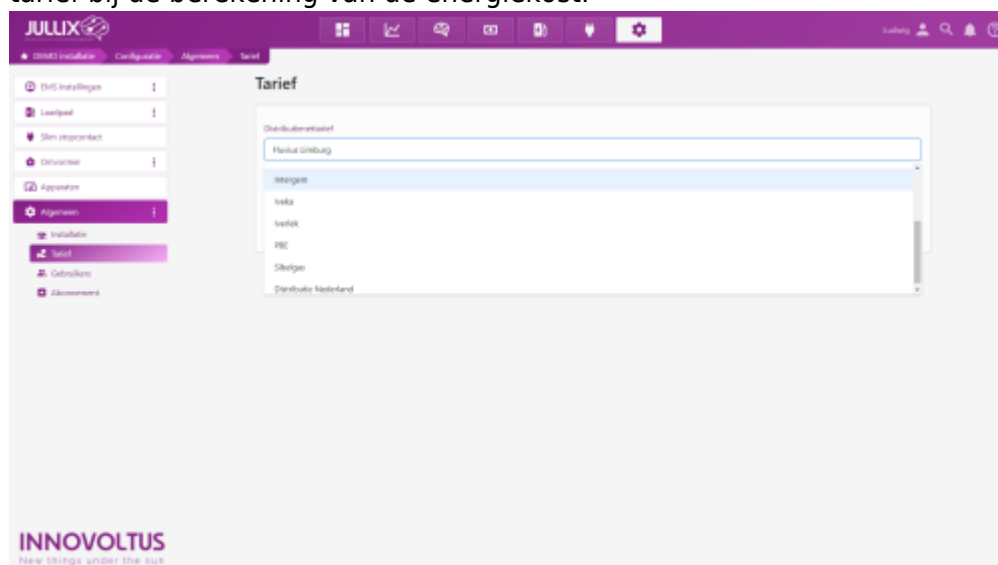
tarief bij de berekening van de energiekost.

JULLIX

Ludwig

DEMO installatie Configuratie Algemeen Tarief

EMS instellingen
Laadpaal
Slim stopcontact
Omvormer
Apparaten
Algemeen
Installatie
Tarief
Gebruikers
Abonnement

Tarief

Distributienettarief
Fluvius Limburg

Intergem
Iveka
Iverlek
PBE
Sibelgas
Distributie Nederland

INNOVOLTUS
New things under the sun